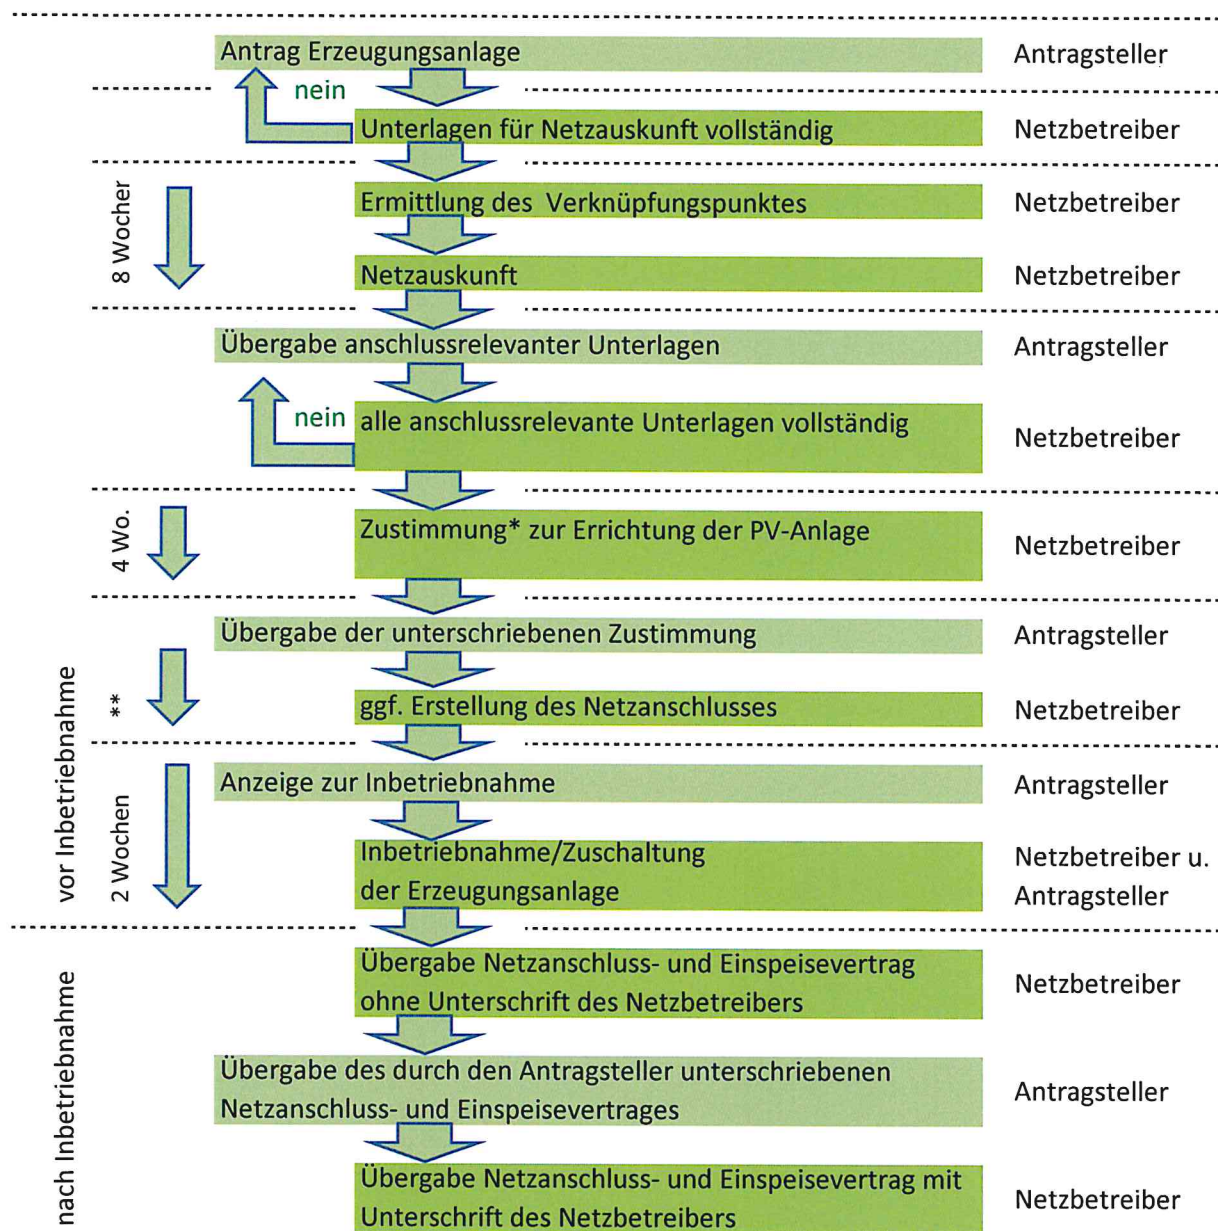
Antrag Erzeugungsanlage
Antragsteller

nein

Unterlagen für Netzauskunft vollständig
Netzbetreiber

8 Wochen

Ermittlung des Verknüpfungspunktes
Netzbetreiber

Netzauskunft
Netzbetreiber

Übergabe anschlussrelevanter Unterlagen
Antragsteller

nein

alle anschlussrelevante Unterlagen vollständig
Netzbetreiber

4 Wo.

Zustimmung* zur Errichtung der PV-Anlage
Netzbetreiber

vor Inbetriebnahme

Übergabe der unterschriebenen Zustimmung
Antragsteller

**

ggf. Erstellung des Netzanschlusses
Netzbetreiber

2 Wochen

Anzeige zur Inbetriebnahme
Antragsteller

Inbetriebnahme/Zuschaltung der Erzeugungsanlage
Netzbetreiber u. Antragsteller

nach Inbetriebnahme

Übergabe Netzanschluss- und Einspeisevertrag ohne Unterschrift des Netzbetreibers
Netzbetreiber

Übergabe des durch den Antragsteller unterschriebenen Netzanschluss- und Einspeisevertrages
Antragsteller

Übergabe Netzanschluss- und Einspeisevertrag mit Unterschrift des Netzbetreibers
Netzbetreiber